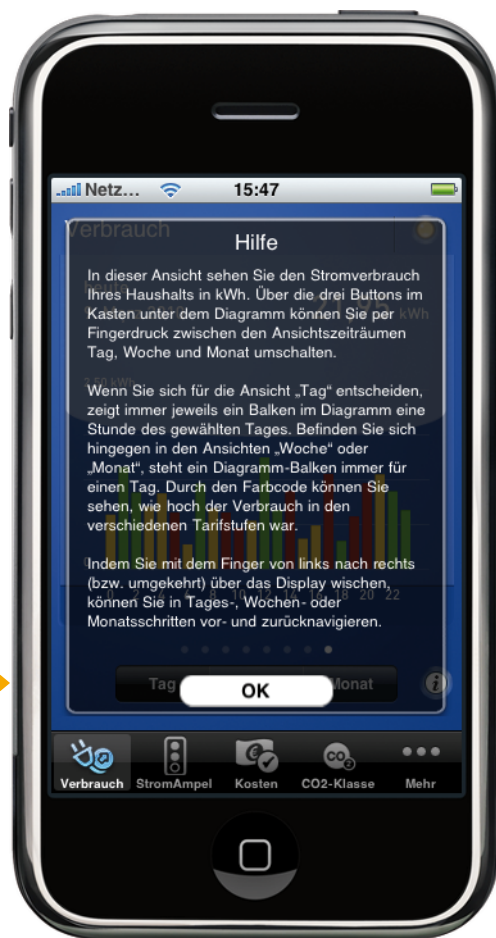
Netz… 15:47

Verbrauch

Hilfe

In dieser Ansicht sehen Sie den Stromverbrauch Ihres Haushalts in kWh. Über die drei Buttons im Kasten unter dem Diagramm können Sie per Fingerdruck zwischen den Ansichtszeiträumen Tag, Woche und Monat umschalten.

Wenn Sie sich für die Ansicht „Tag“ entscheiden, zeigt immer jeweils ein Balken im Diagramm eine Stunde des gewählten Tages. Befinden Sie sich hingegen in den Ansichten „Woche“ oder „Monat“, steht ein Diagramm-Balken immer für einen Tag. Durch den Farbcode können Sie sehen, wie hoch der Verbrauch in den verschiedenen Tarifstufen war.

Indem Sie mit dem Finger von links nach rechts (bzw. umgekehrt) über das Display wischen, können Sie in Tages-, Wochen- oder Monatsschritten vor- und zurücknavigieren.

Tag OK Monat

Verbrauch StromAmpel Kosten CO2-Klasse Mehr